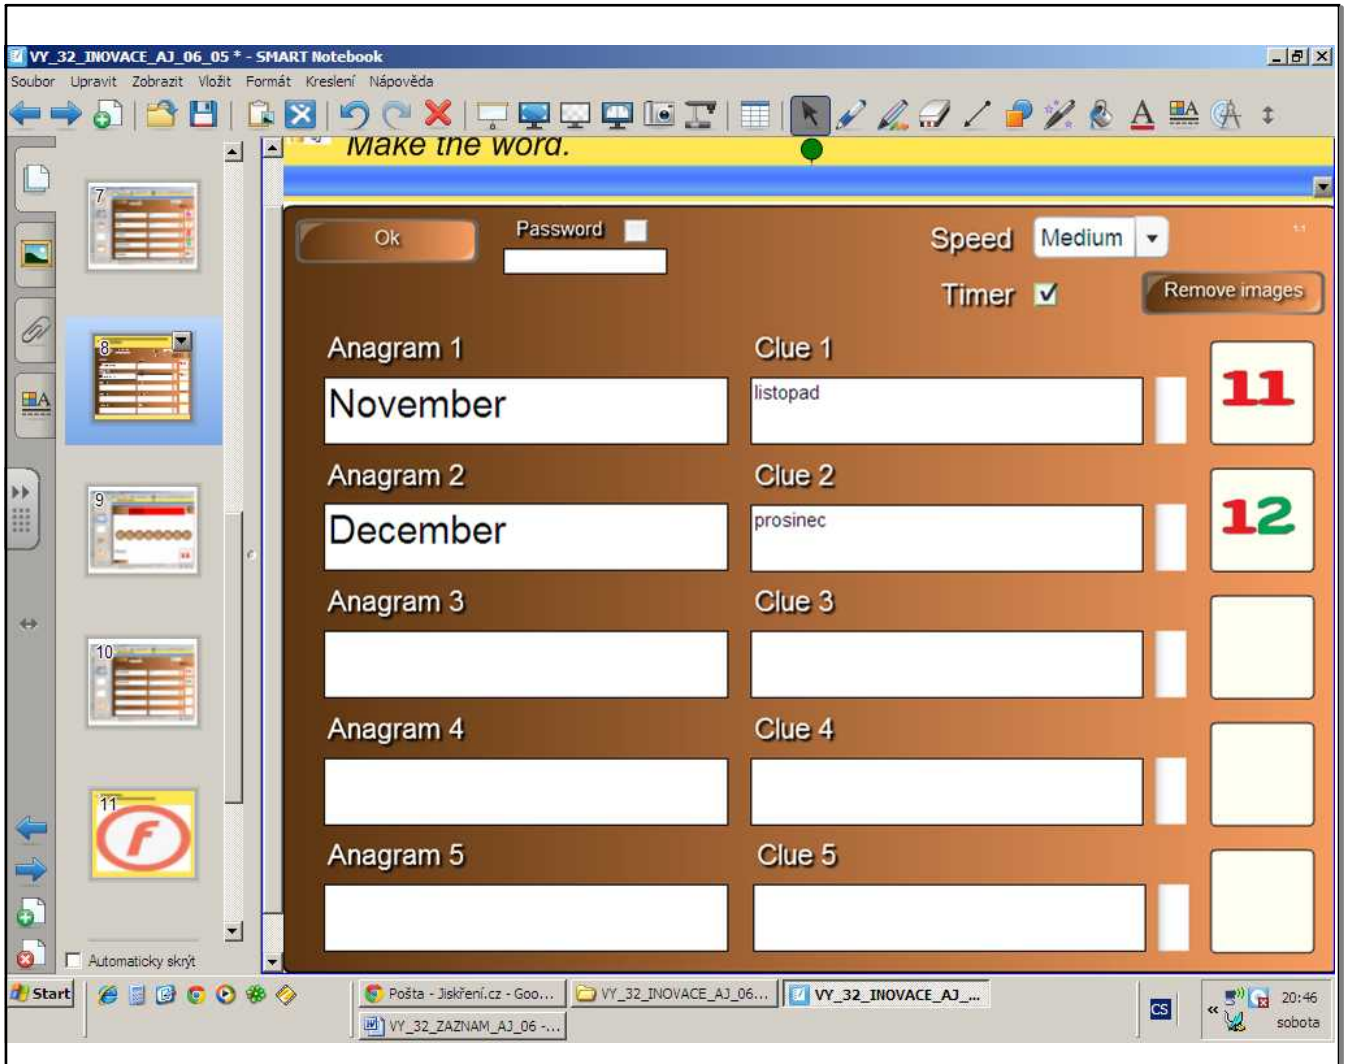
VY_32_INOVACE_AJ_06_05 * - SMART Notebook

Soubor Upravit Zobrazit Vložit Formát Kreslení Nápověda

Make the word.

7
8
9
10
11

Ok
Password
Speed Medium
Timer ☑
Remove images

Anagram 1
November
Clue 1
listopad
11

Anagram 2
December
Clue 2
prosinec
12

Anagram 3
Clue 3

Anagram 4
Clue 4

Anagram 5
Clue 5

Automaticky skrýt

Start
Pošta - Jiskření.cz - Goo...
VY_32_INOVACE_AJ_06...
VY_32_INOVACE_AJ_...
VY_32_ZAZNAM_AJ_06 -...
CS
20:46
sobota